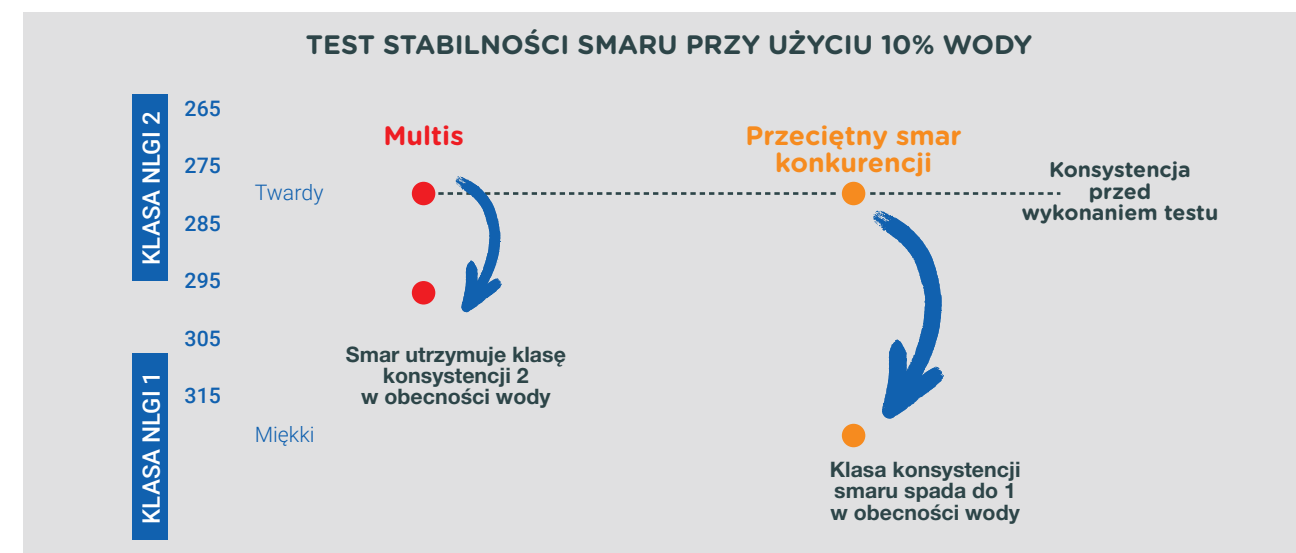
TEST STABILNOŚCI SMARU PRZY UŻYCIU 10% WODY

KLASA NLGI 2

265
275
285
295
305
315

KLASA NLGI 1

Twardy

Miękki

Multis

Przeciętny smar konkurencji

Konsystencja przed wykonaniem testu

Smar utrzymuje klasę konsystencji 2 w obecności wody

Klasa konsystencji smaru spada do 1 w obecności wody